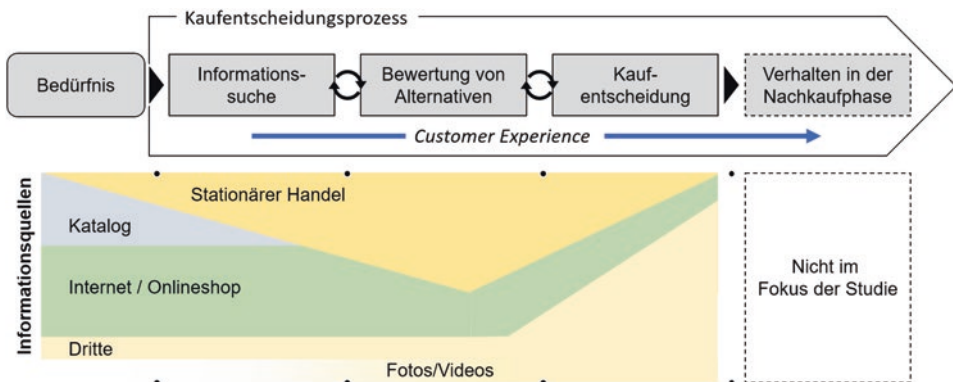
Kaufentscheidungsprozess

Bedürfnis

Informationssuche

Bewertung von Alternativen

Kaufentscheidung

Verhalten in der Nachkaufphase

Customer Experience

Informationsquellen

Stationärer Handel

Katalog

Internet / Onlineshop

Dritte

Fotos/Videos

Nicht im Fokus der Studie